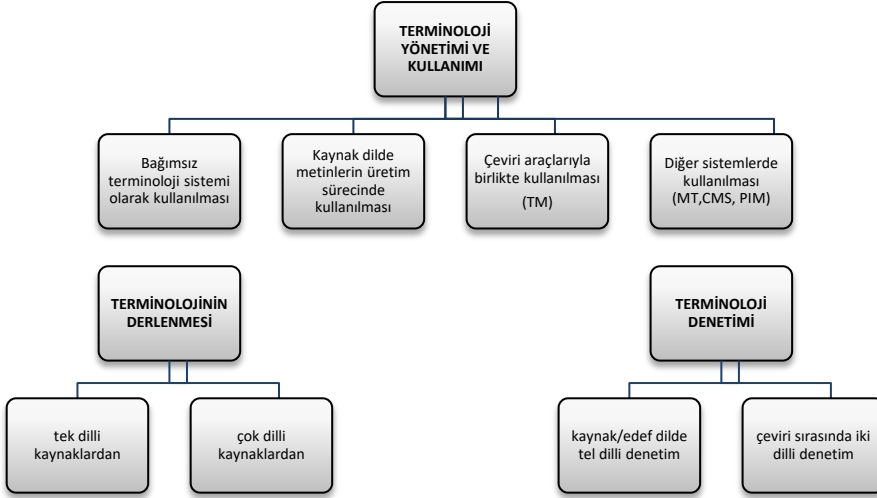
TERMİNOLOJİ YÖNETİMİ VE KULLANIMI

Bağımsız terminoloji sistemi olarak kullanılması

Kaynak dilde metinlerin üretim sürecinde kullanılması

Çeviri araçlarıyla birlikte kullanılması (TM)

Diğer sistemlerde kullanılması (MT,CMS, PIM)

TERMİNOLOJİNİN DERLENMESİ

tek dilli kaynaklardan

çok dilli kaynaklardan

TERMİNOLOJİ DENETİMİ

kaynak/edef dilde tel dilli denetim

çeviri sırasında iki dilli denetim